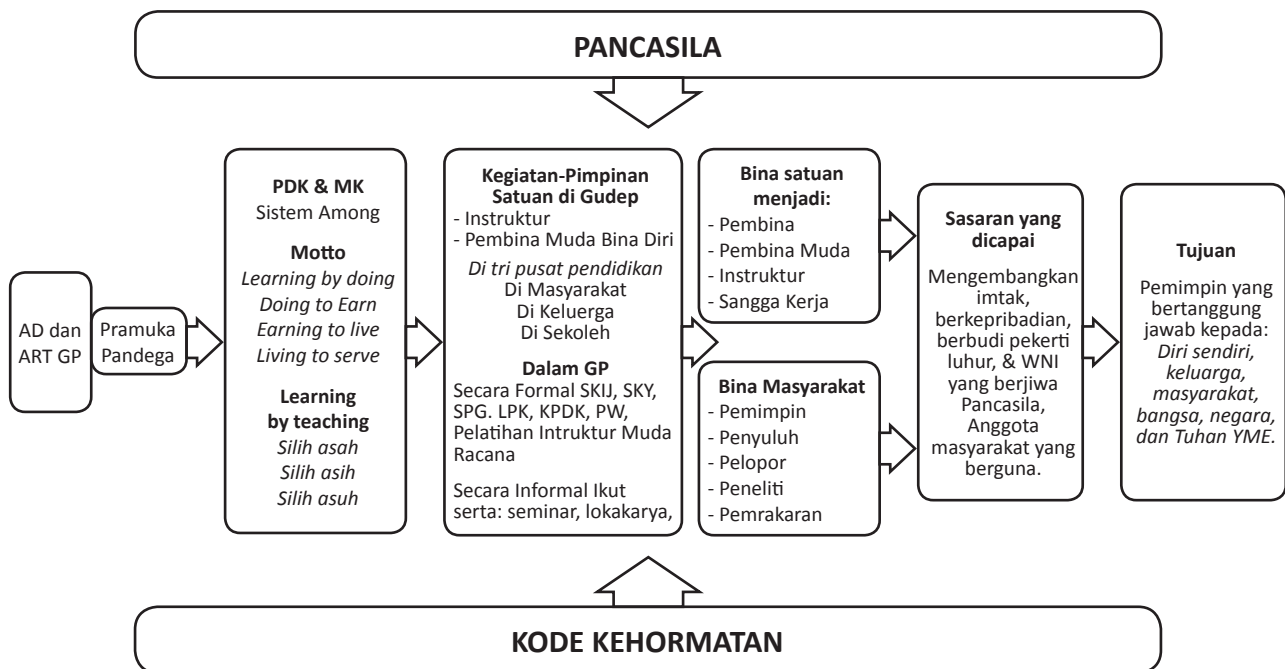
PANCASILA

AD dan ART GP

Pramuka Pandega

PDK & MK
Sistem Among

Motto
*Learning by doing*
*Doing to Earn*
*Earning to live*
*Living to serve*

Learning by teaching
*Silih asah*
*Silih asih*
*Silih asuh*

Kegiatan-Pimpinan Satuan di Gudep
- Instruktur
- Pembina Muda Bina Diri

*Di tri pusat pendidikan*
Di Masyarakat
Di Keluerga
Di Sekoleh

Dalam GP
Secara Formal SKIJ, SKY, SPG. LPK, KPDK, PW, Pelatihan Intruktur Muda Racana

Secara Informal Ikut serta: seminar, lokakarya,

Bina satuan menjadi:
- Pembina
- Pembina Muda
- Instruktur
- Sangga Kerja

Bina Masyarakat
- Pemimpin
- Penyuluh
- Pelopor
- Peneliti
- Pemrakaran

Sasaran yang dicapai
Mengembangkan imtak, berkepribadian, berbudi pekerti luhur, & WNI yang berjiwa Pancasila, Anggota masyarakat yang berguna.

Tujuan
Pemimpin yang bertanggung jawab kepada: *Diri sendiri, keluarga, masyarakat, bangsa, negara, dan Tuhan YME.*

KODE KEHORMATAN